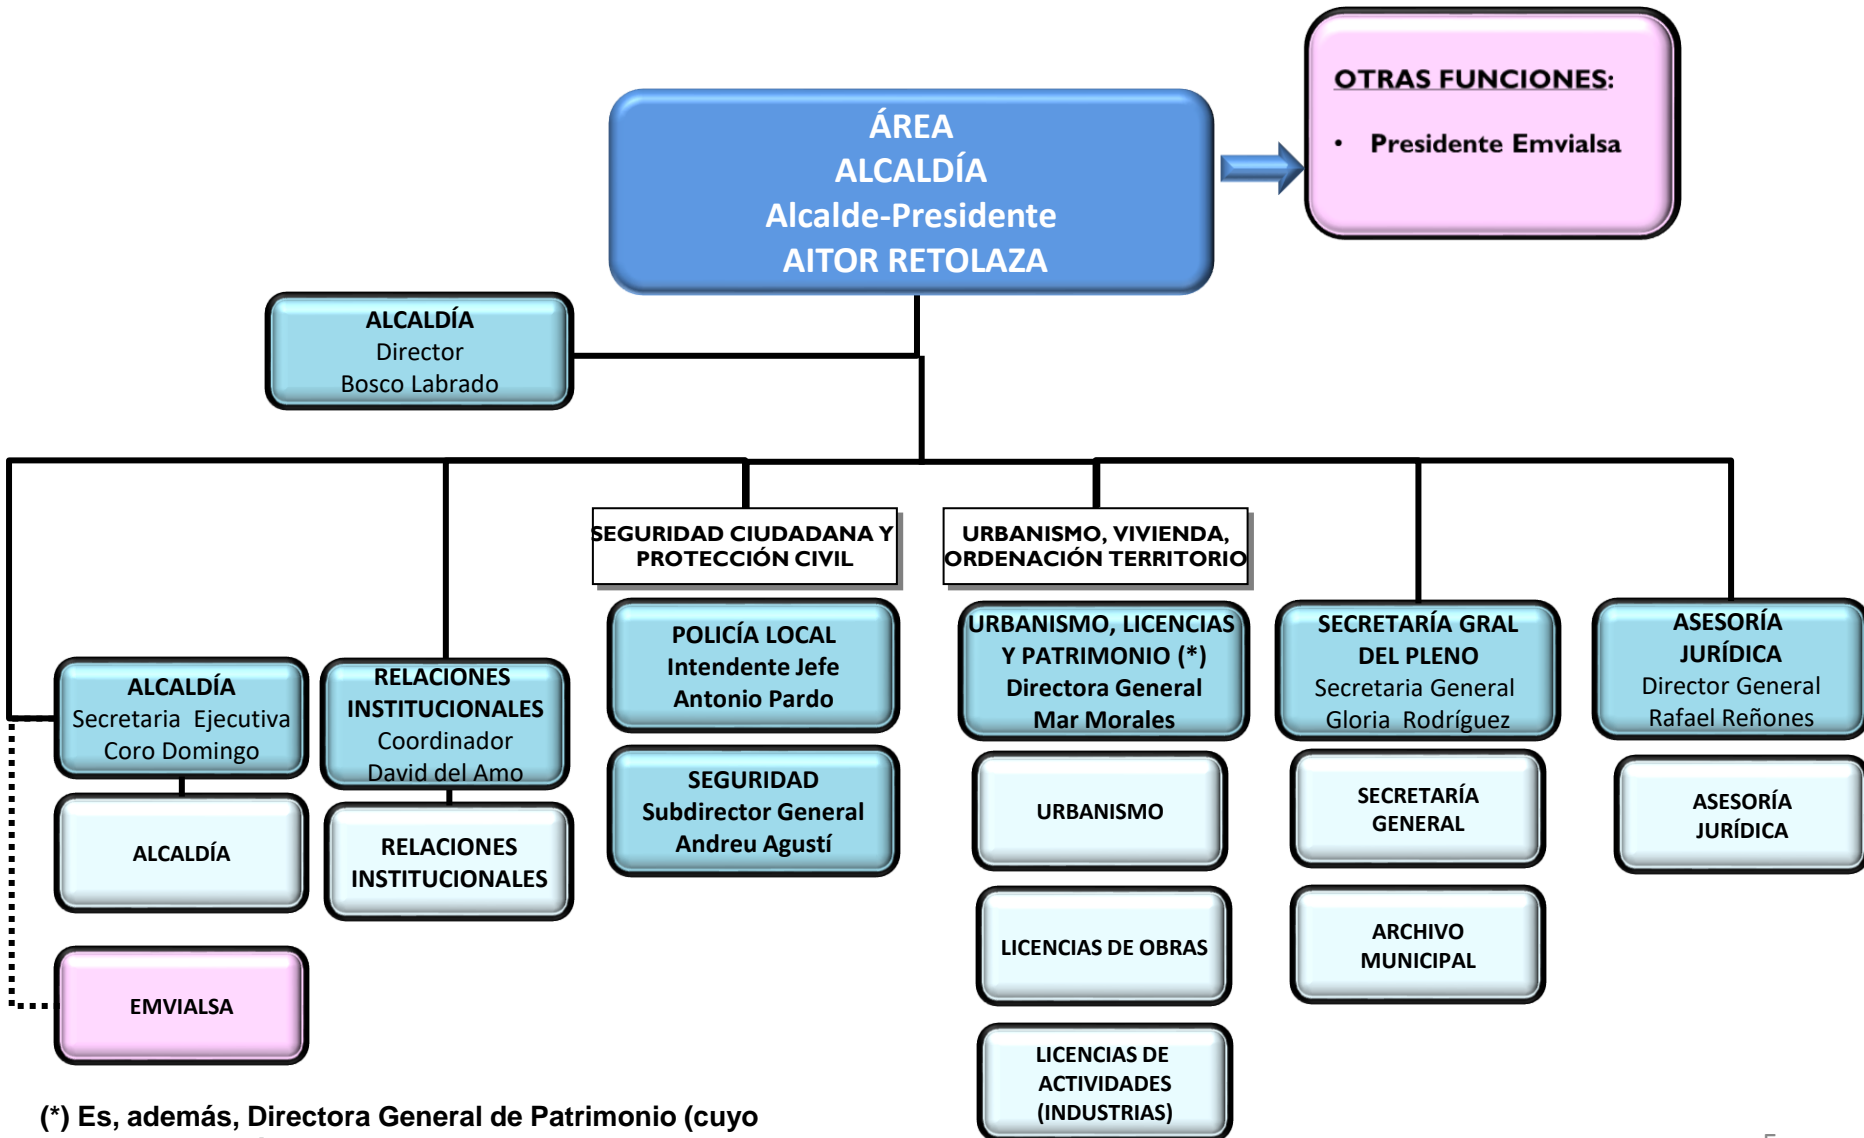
ÁREA
ALCALDÍA
Alcalde-Presidente
AITOR RETOLAZA

OTRAS FUNCIONES:

• Presidente Emvialsa

ALCALDÍA
Director
Bosco Labrado

SEGURIDAD CIUDADANA Y PROTECCIÓN CIVIL

URBANISMO, VIVIENDA, ORDENACIÓN TERRITORIO

ALCALDÍA
Secretaria Ejecutiva
Coro Domingo

ALCALDÍA

EMVIALSA

RELACIONES INSTITUCIONALES
Coordinador
David del Amo

RELACIONES INSTITUCIONALES

POLICÍA LOCAL
Intendente Jefe
Antonio Pardo

SEGURIDAD
Subdirector General
Andreu Agustí

URBANISMO, LICENCIAS Y PATRIMONIO (*)
Directora General
Mar Morales

URBANISMO

LICENCIAS DE OBRAS

LICENCIAS DE ACTIVIDADES (INDUSTRIAS)

SECRETARÍA GRAL DEL PLENO
Secretaria General
Gloria Rodríguez

SECRETARÍA GENERAL

ARCHIVO MUNICIPAL

ASESORÍA JURÍDICA
Director General
Rafael Reñones

ASESORÍA JURÍDICA

(*) Es, además, Directora General de Patrimonio (cuyo